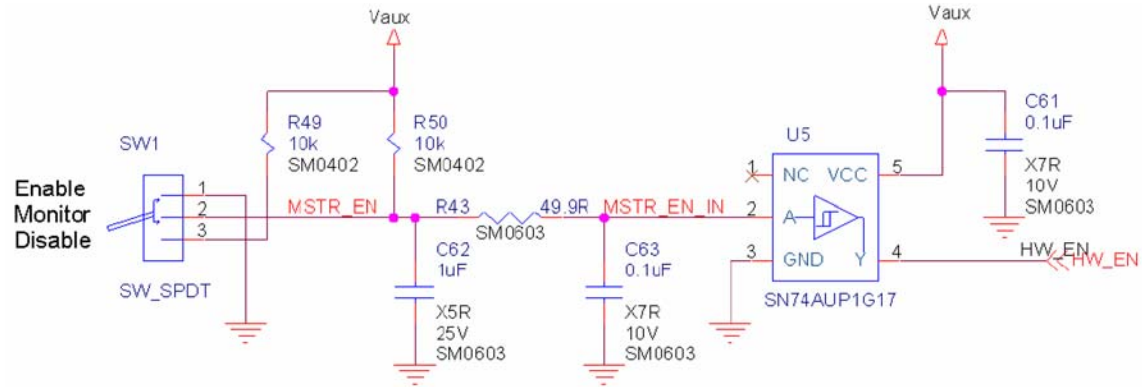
Vaux

Vaux

R49
10k
SM0402

R50
10k
SM0402

C61
0.1uF

SW1

U5

Enable
Monitor
Disable

1
2
3

MSTR_EN

R43

49.9R

MSTR_EN_IN

SM0603

1 NC

VCC 5

2 A

3 GND

Y 4

X7R
10V
SM0603

HW_EN

HW_EN

SW_SPDT

C62
1uF

X5R
25V
SM0603

C63
0.1uF

X7R
10V
SM0603

SN74AUP1G17